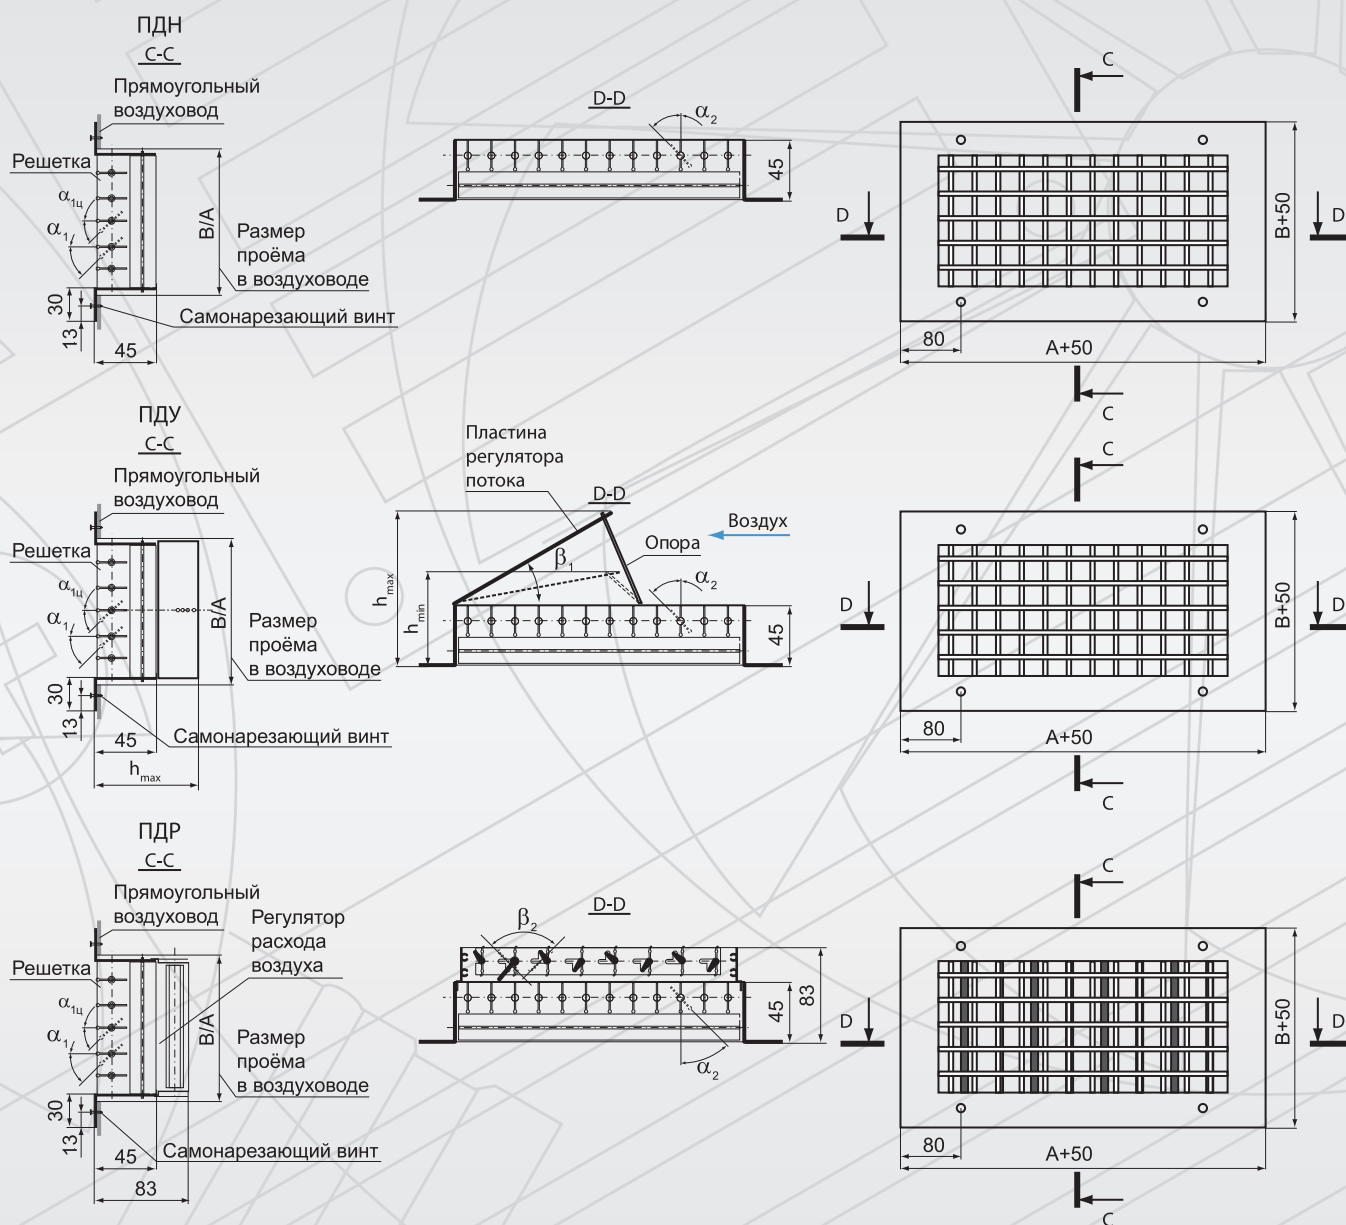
ПДН
C-C
Прямоугольный воздуховод
Решетка
$\alpha_{1ц}$
$\alpha_1$
B/A
Размер проёма в воздуховоде
30
13
Самонарезающий винт
45

D-D
$\alpha_2$
45

C
D
B+50
D
80
A+50
C

ПДУ
C-C
Прямоугольный воздуховод
Решетка
$\alpha_{1ц}$
$\alpha_1$
B/A
Размер проёма в воздуховоде
30
13
45
Самонарезающий винт
$h_{max}$

Пластина регулятора потока
D-D
Воздух
Опора
$\beta_1$
$\alpha_2$
$h_{max}$
$h_{min}$
45

C
D
B+50
D
80
A+50
C

ПДР
C-C
Прямоугольный воздуховод
Регулятор расхода воздуха
Решетка
$\alpha_{1ц}$
$\alpha_1$
B/A
Размер проёма в воздуховоде
30
13
45
Самонарезающий винт
83

D-D
$\beta_2$
45
83
$\alpha_2$

C
D
B+50
D
80
A+50
C